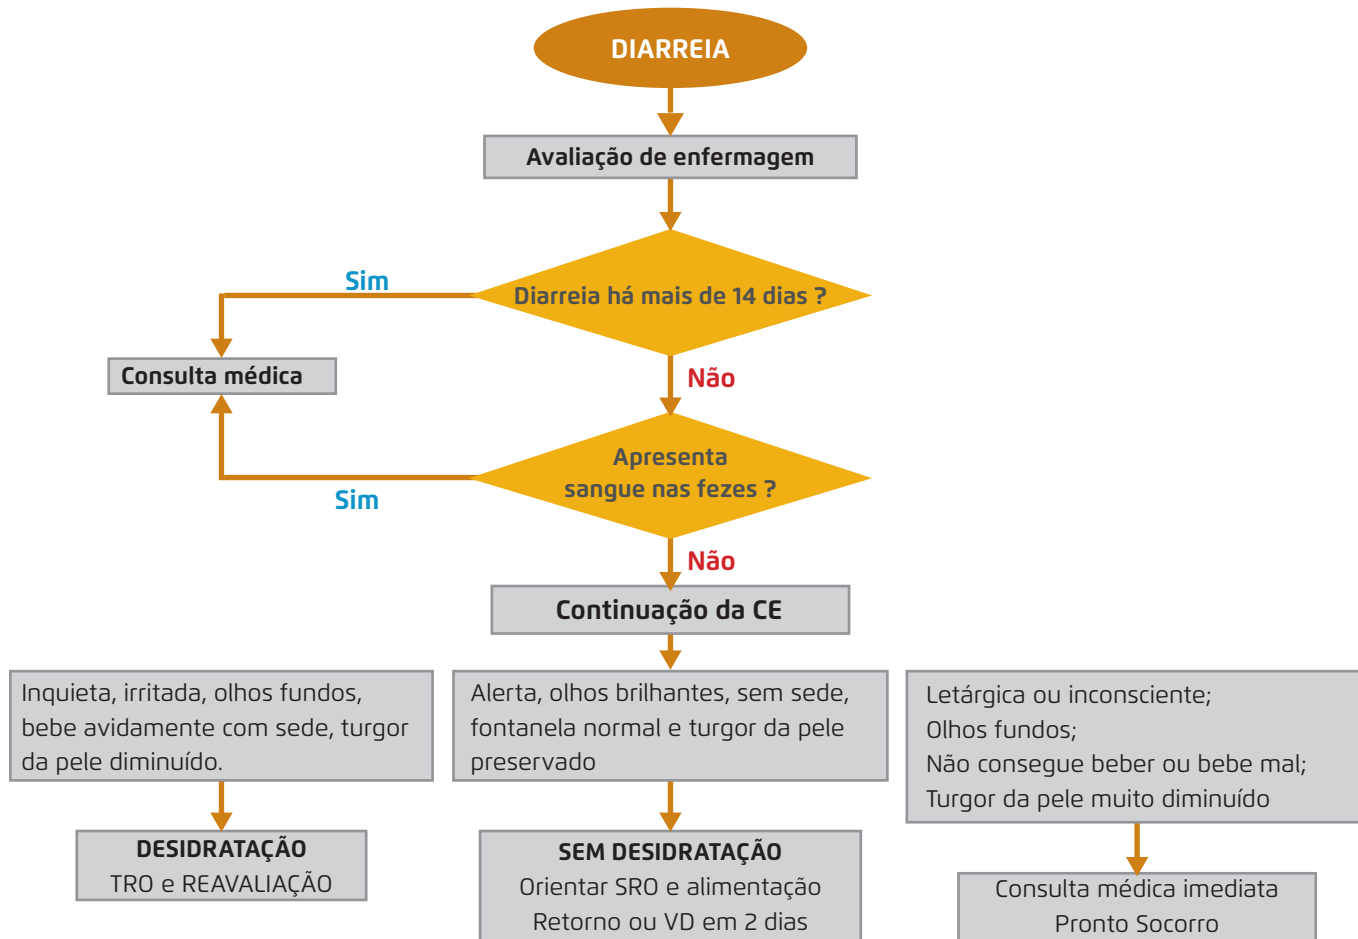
DIARREIA

Avaliação de enfermagem

Diarreia há mais de 14 dias ?

Sim

Consulta médica

Não

Apresenta sangue nas fezes ?

Sim

Não

Continuação da CE

Inquieta, irritada, olhos fundos, bebe avidamente com sede, turgor da pele diminuído.

DESIDRATAÇÃO
TRO e REAVALIAÇÃO

Alerta, olhos brilhantes, sem sede, fontanela normal e turgor da pele preservado

SEM DESIDRATAÇÃO
Orientar SRO e alimentação
Retorno ou VD em 2 dias

Letárgica ou inconsciente;
Olhos fundos;
Não consegue beber ou bebe mal;
Turgor da pele muito diminuído

Consulta médica imediata
Pronto Socorro